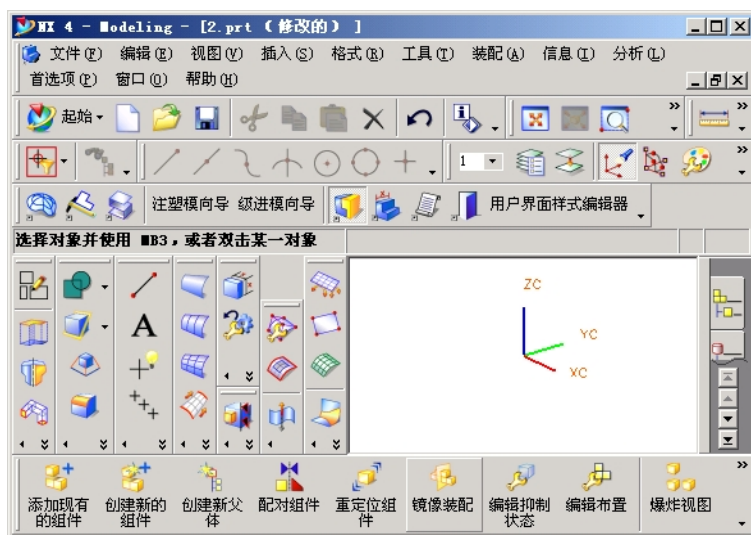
NX 4 - Modeling - [2.prt (修改的) ]

文件(F) 编辑(E) 视图(V) 插入(S) 格式(R) 工具(T) 装配(A) 信息(I) 分析(L)

首选项(P) 窗口(O) 帮助(H)

起始

1

注塑模向导 级进模向导

用户界面样式编辑器

选择对象并使用 MB3，或者双击某一对象

A

ZC

YC

XC

添加现有的组件

创建新的组件

创建新父体

配对组件

重定位组件

镜像装配

编辑抑制状态

编辑布置

爆炸视图